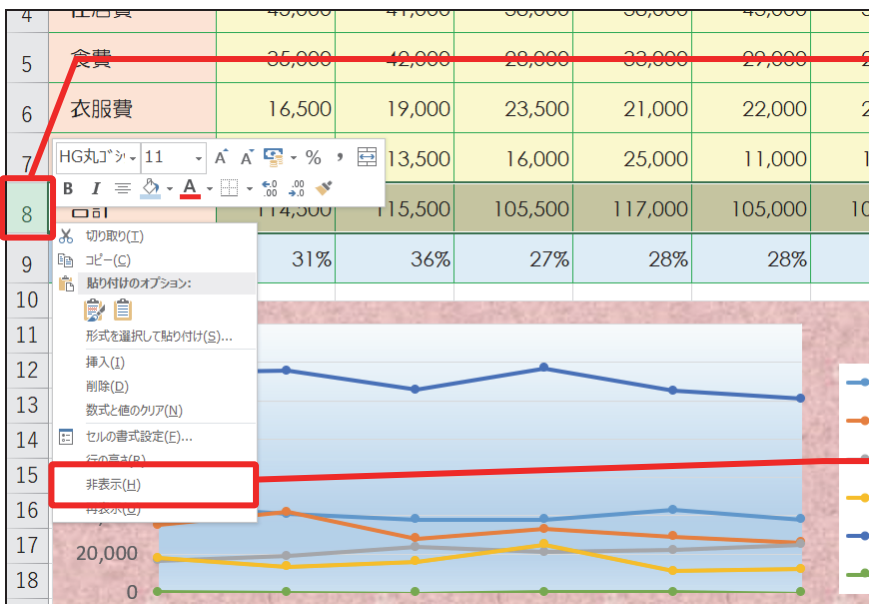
| 4 | 住居費 | 45,000 | 41,000 | 38,000 | 38,000 | 45,000 | |
|---|---|---|---|---|---|---|---|
| 5 | 食費 | 35,000 | 42,000 | 28,000 | 33,000 | 29,000 | 2 |
| 6 | 衣服費 | 16,500 | 19,000 | 23,500 | 21,000 | 22,000 | 2 |
| 7 | | | 13,500 | 16,000 | 25,000 | 11,000 | 1 |
| 8 | 合計 | 114,500 | 115,500 | 105,500 | 117,000 | 105,000 | 10 |
| 9 | | 31% | 36% | 27% | 28% | 28% | |

HG丸ｺﾞｼｯ 11 A A % ,
B I A .00 .0

切り取り(T)
コピー(C)
貼り付けのオプション:
形式を選択して貼り付け(S)...
挿入(I)
削除(D)
数式と値のクリア(N)
セルの書式設定(F)...
行の高さ(R)...
非表示(H)
再表示(U)

10
11
12
13
14
15
16
17
18

20,000
0